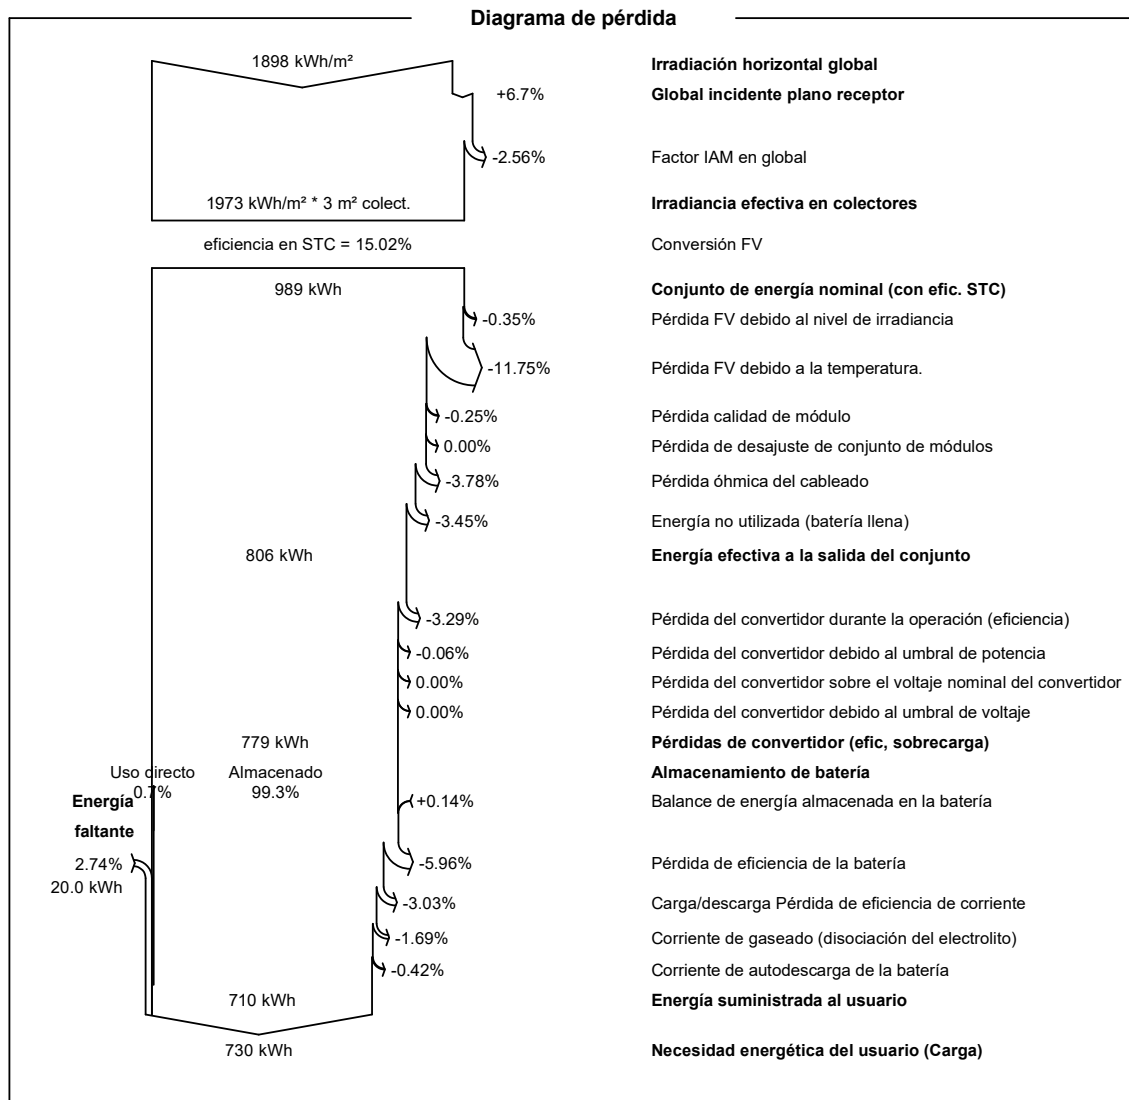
Diagrama de pérdida

1898 kWh/m²
Irradiación horizontal global

+6.7%
Global incidente plano receptor

-2.56%
Factor IAM en global

1973 kWh/m² * 3 m² colect.
Irradiancia efectiva en colectores

eficiencia en STC = 15.02%
Conversión FV

989 kWh
Conjunto de energía nominal (con efic. STC)

-0.35%
Pérdida FV debido al nivel de irradiancia

-11.75%
Pérdida FV debido a la temperatura.

-0.25%
Pérdida calidad de módulo

0.00%
Pérdida de desajuste de conjunto de módulos

-3.78%
Pérdida óhmica del cableado

-3.45%
Energía no utilizada (batería llena)

806 kWh
Energía efectiva a la salida del conjunto

-3.29%
Pérdida del convertidor durante la operación (eficiencia)

-0.06%
Pérdida del convertidor debido al umbral de potencia

0.00%
Pérdida del convertidor sobre el voltaje nominal del convertidor

0.00%
Pérdida del convertidor debido al umbral de voltaje

779 kWh
Pérdidas de convertidor (efic, sobrecarga)

Uso directo
0.7%
Almacenado
99.3%
Almacenamiento de batería

Energía faltante

+0.14%
Balance de energía almacenada en la batería

2.74%
20.0 kWh

-5.96%
Pérdida de eficiencia de la batería

-3.03%
Carga/descarga Pérdida de eficiencia de corriente

-1.69%
Corriente de gaseado (disociación del electrolito)

-0.42%
Corriente de autodescarga de la batería

710 kWh
Energía suministrada al usuario

730 kWh
Necesidad energética del usuario (Carga)